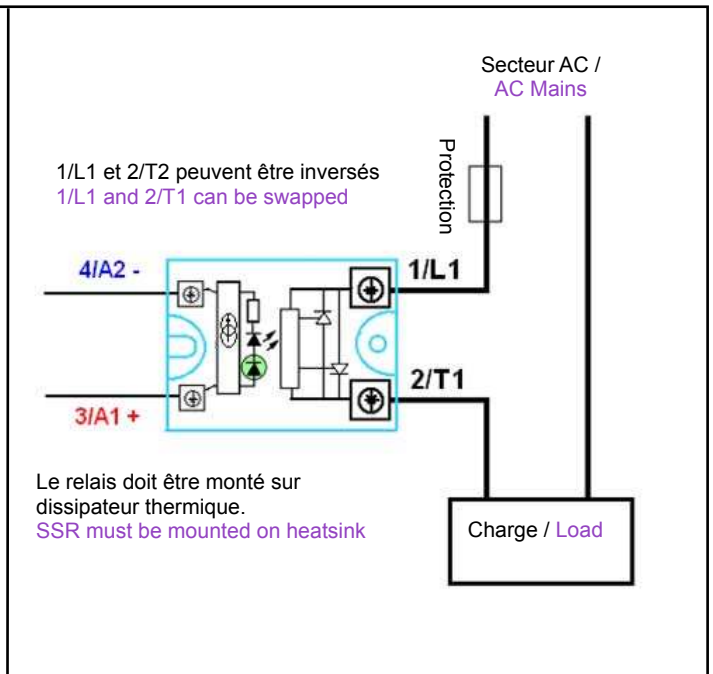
Secteur AC /
AC Mains

1/L1 et 2/T2 peuvent être inversés
1/L1 and 2/T1 can be swapped

Protection

4/A2 -

1/L1

2/T1

3/A1 +

Le relais doit être monté sur dissipateur thermique.
SSR must be mounted on heatsink

Charge / Load